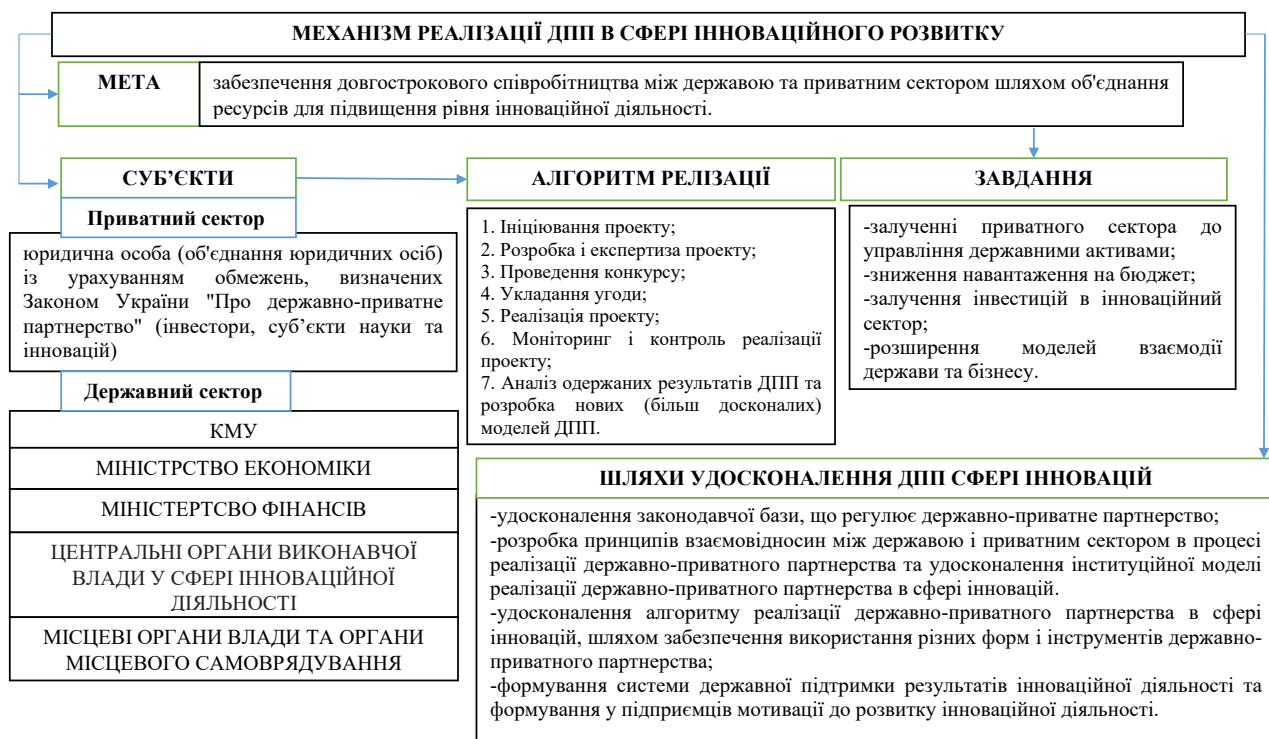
МЕХАНІЗМ РЕАЛІЗАЦІЇ ДПП В СФЕРІ ІННОВАЦІЙНОГО РОЗВИТКУ

МЕТА

забезпечення довгострокового співробітництва між державою та приватним сектором шляхом об'єднання ресурсів для підвищення рівня інноваційної діяльності.

СУБ'ЄКТИ

Приватний сектор

юридична особа (об'єднання юридичних осіб) із урахуванням обмежень, визначених Законом України "Про державно-приватне партнерство" (інвестори, суб'єкти науки та інновацій)

Державний сектор

КМУ

МІНІСТРСТВО ЕКОНОМІКИ

МІНІСТЕРТСВО ФІНАНСІВ

ЦЕНТРАЛЬНІ ОРГАНИ ВИКОНАВЧОЇ ВЛАДИ У СФЕРІ ІННОВАЦІЙНОЇ ДІЯЛЬНОСТІ

МІСЦЕВІ ОРГАНИ ВЛАДИ ТА ОРГАНИ МІСЦЕВОГО САМОВРЯДУВАННЯ

АЛГОРИТМ РЕЛІЗАЦІЇ

1. Ініціювання проекту;
2. Розробка і експертиза проекту;
3. Проведення конкурсу;
4. Укладання угоди;
5. Реалізація проекту;
6. Моніторинг і контроль реалізації проекту;
7. Аналіз одержаних результатів ДПП та розробка нових (більш досконалих) моделей ДПП.

ЗАВДАННЯ

-залученні приватного сектора до управління державними активами;
-зниження навантаження на бюджет;
-залучення інвестицій в інноваційний сектор;
-розширення моделей взаємодії держави та бізнесу.

ШЛЯХИ УДОСКОНАЛЕННЯ ДПП СФЕРІ ІННОВАЦІЙ

-удосконалення законодавчої бази, що регулює державно-приватне партнерство;
-розробка принципів взаємовідносин між державою і приватним сектором в процесі реалізації державно-приватного партнерства та удосконалення інституційної моделі реалізації державно-приватного партнерства в сфері інновацій.
-удосконалення алгоритму реалізації державно-приватного партнерства в сфері інновацій, шляхом забезпечення використання різних форм і інструментів державно-приватного партнерства;
-формування системи державної підтримки результатів інноваційної діяльності та формування у підприємців мотивації до розвитку інноваційної діяльності.